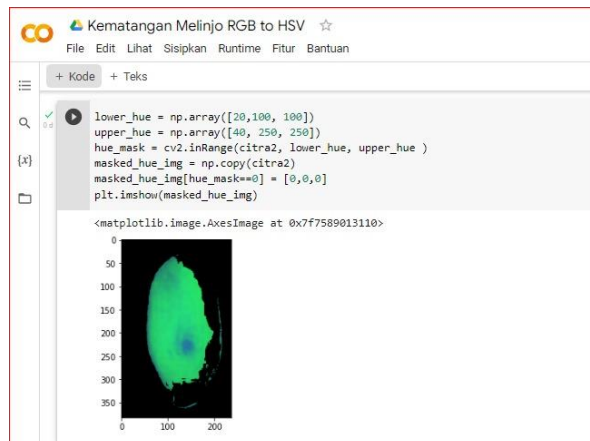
CO Kematangan Melinjo RGB to HSV ☆
File Edit Lihat Sisipkan Runtime Fitur Bantuan

+ Kode + Teks

{x}

lower_hue = np.array([20,100, 100])
upper_hue = np.array([40, 250, 250])
hue_mask = cv2.inRange(citra2, lower_hue, upper_hue )
masked_hue_img = np.copy(citra2)
masked_hue_img[hue_mask==0] = [0,0,0]
plt.imshow(masked_hue_img)

<matplotlib.image.AxesImage at 0x7f7589013110>

0
50
100
150
200
250
300
350
0 100 200